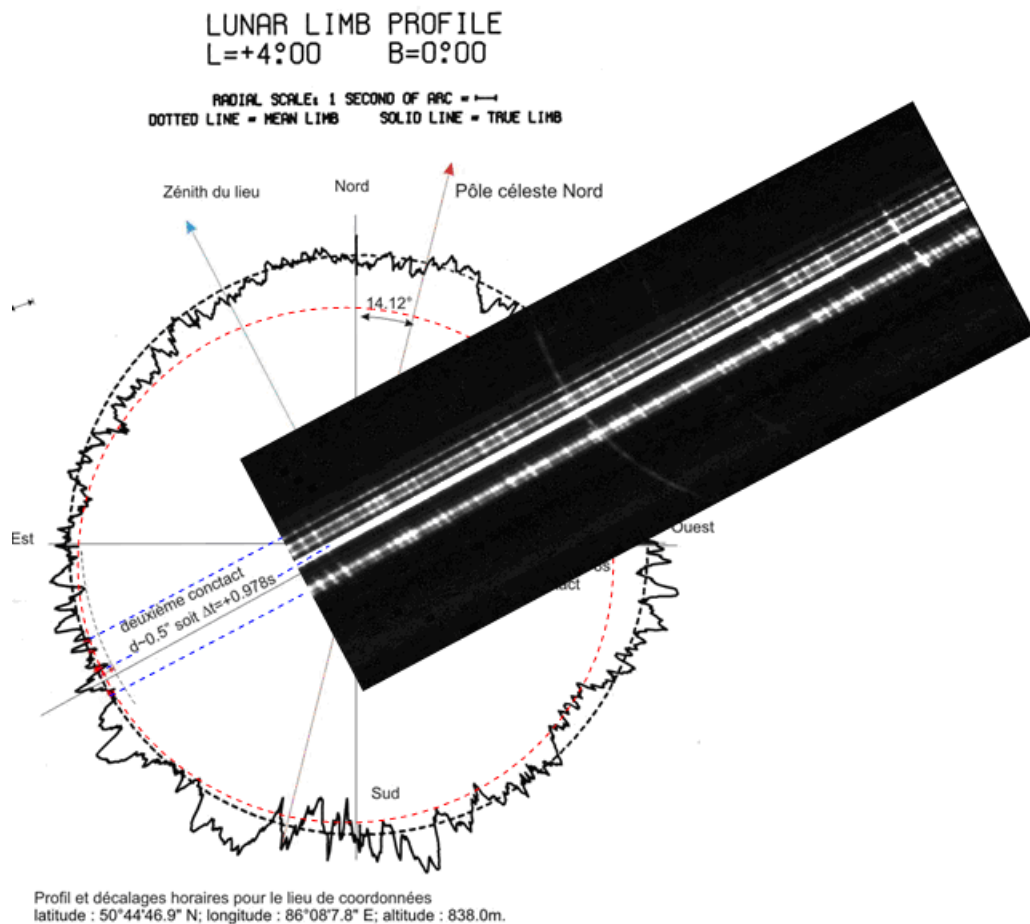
LUNAR LIMB PROFILE
L=+4°00 B=0°00

RADIAL SCALE: 1 SECOND OF ARC = ⊢⊣
DOTTED LINE = MEAN LIMB SOLID LINE = TRUE LIMB

Zénith du lieu
Nord
Pôle céleste Nord
14,12°
Est
Ouest
deuxième conctact
d~0,5" soit Δt=+0,978s
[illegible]s
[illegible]ct
Sud

Profil et décalages horaires pour le lieu de coordonnées
latitude : 50°44'46.9" N; longitude : 86°08'7.8" E; altitude : 838.0m.